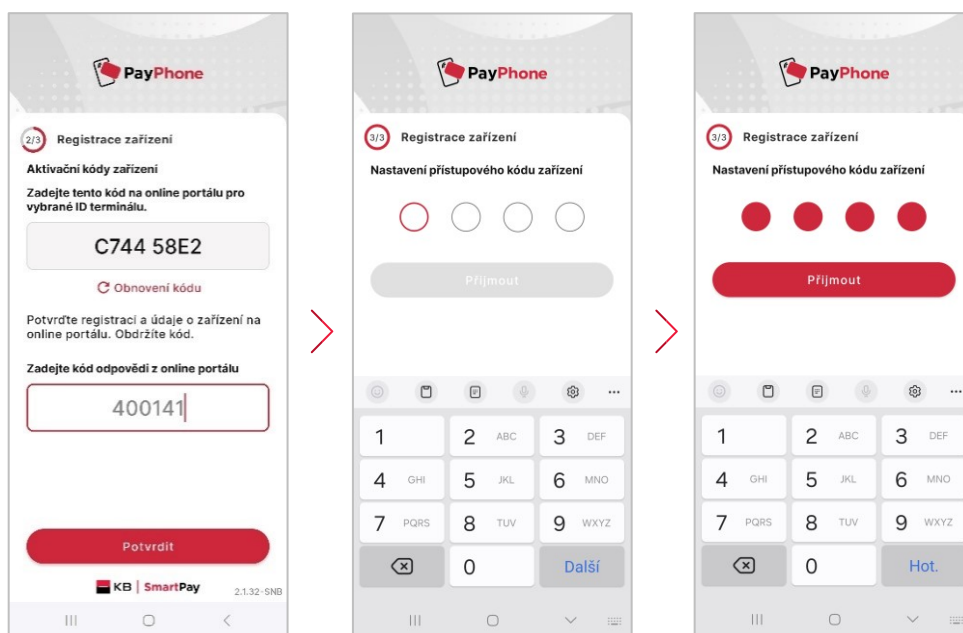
PayPhone

2/3 Registrace zařízení

Aktivační kódy zařízení

Zadejte tento kód na online portálu pro vybrané ID terminálu.

C744 58E2

Obnovení kódu

Potvrďte registraci a údaje o zařízení na online portálu. Obdržíte kód.

Zadejte kód odpovědi z online portálu

400141

Potvrdit

KB | SmartPay 2.1.32-SNB

PayPhone

3/3 Registrace zařízení

Nastavení přístupového kódu zařízení

Přijmout

1
2 ABC
3 DEF
4 GHI
5 JKL
6 MNO
7 PQRS
8 TUV
9 WXYZ
0
Další

PayPhone

3/3 Registrace zařízení

Nastavení přístupového kódu zařízení

Přijmout

1
2 ABC
3 DEF
4 GHI
5 JKL
6 MNO
7 PQRS
8 TUV
9 WXYZ
0
Hot.